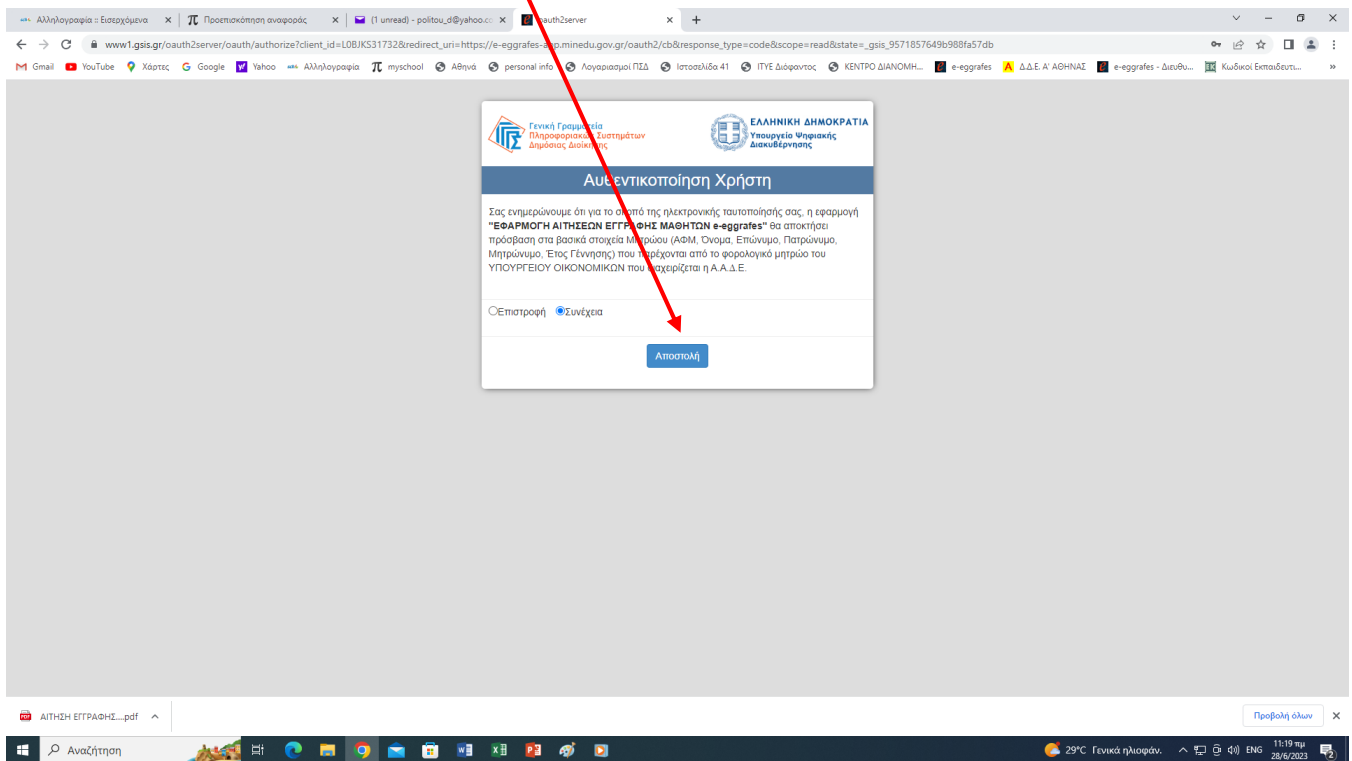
Αλληλογραφία :: Εισερχόμενα × | Προεπισκόπηση αναφοράς × | (1 unread) - politou_d@yahoo.c × | oauth2server × +

www1.gsis.gr/oauth2server/oauth/authorize?client_id=L0BJKS31732&redirect_uri=https://e-eggrafes-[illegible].minedu.gov.gr/oauth2/cb&response_type=code&scope=read&state=_gsis_9571857649b988fa57db

Gmail YouTube Χάρτες Google Yahoo Αλληλογραφία myschool Αθηνά personal info Λογαριασμοί ΠΣΔ Ιστοσελίδα 41 ΙΤΥΕ Διόφαντος ΚΕΝΤΡΟ ΔΙΑΝΟΜΗ... e-eggrafes Δ.Δ.Ε. Α' ΑΘΗΝΑΣ e-eggrafes - Διευθυ... Κωδικοί Εκπαιδευτι...

Γενική Γραμματεία Πληροφοριακών Συστημάτων Δημόσιας Διοίκησης

ΕΛΛΗΝΙΚΗ ΔΗΜΟΚΡΑΤΙΑ
Υπουργείο Ψηφιακής Διακυβέρνησης

Αυθεντικοποίηση Χρήστη

Σας ενημερώνουμε ότι για το σκοπό της ηλεκτρονικής ταυτοποίησής σας, η εφαρμογή "ΕΦΑΡΜΟΓΗ ΑΙΤΗΣΕΩΝ ΕΓΓΡΑΦΗΣ ΜΑΘΗΤΩΝ e-eggrafes" θα αποκτήσει πρόσβαση στα βασικά στοιχεία Μητρώου (ΑΦΜ, Όνομα, Επώνυμο, Πατρώνυμο, Μητρώνυμο, Έτος Γέννησης) που τηρούνται από το φορολογικό μητρώο του ΥΠΟΥΡΓΕΙΟΥ ΟΙΚΟΝΟΜΙΚΩΝ που διαχειρίζεται η Α.Α.Δ.Ε.

Επιστροφή Συνέχεια

Αποστολή

ΑΙΤΗΣΗ ΕΓΓΡΑΦΗΣ....pdf

Προβολή όλων

Αναζήτηση

29°C Γενικά ηλιοφάν. ENG 11:19 πμ 28/6/2023